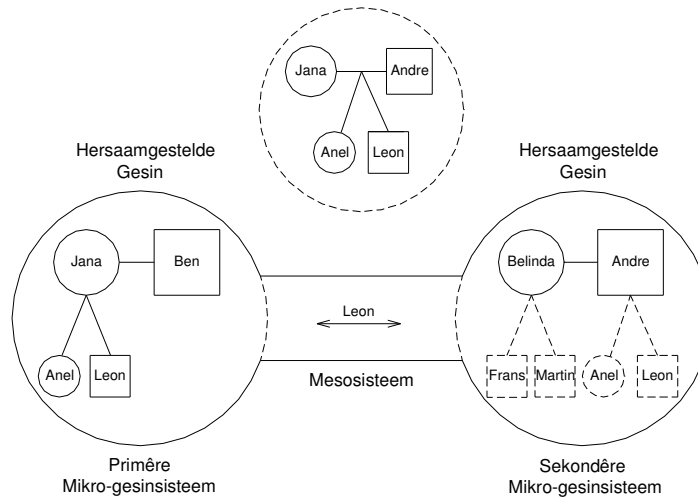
Jana
Andre
Anel
Leon

Hersaamgestelde Gesin

Hersaamgestelde Gesin

Jana
Ben
Anel
Leon

Leon

Mesosisteem

Belinda
Andre
Frans
Martin
Anel
Leon

Primêre Mikro-gesinsisteem

Sekondêre Mikro-gesinsisteem